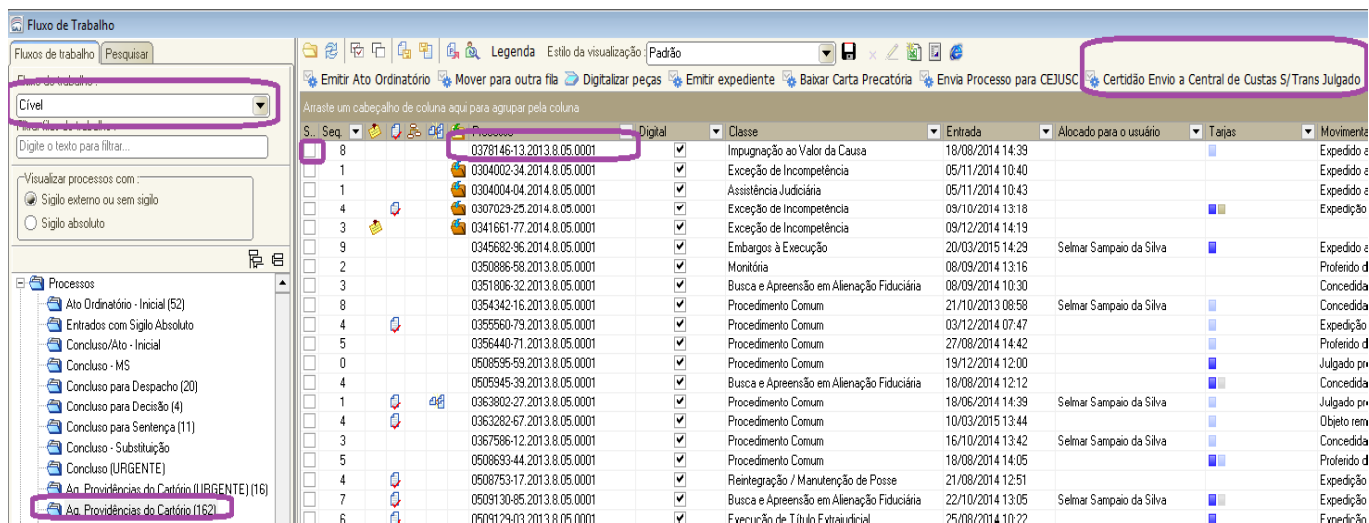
Fluxo de Trabalho

Fluxos de trabalho | Pesquisar

Fluxo de trabalho :
Cível
Filtrar fluxo de trabalho :
Digite o texto para filtrar...

Visualizar processos com :
Sigilo externo ou sem sigilo
Sigilo absoluto

Processos
Ato Ordinatório - Inicial (52)
Entrados com Sigilo Absoluto
Concluso/Ato - Inicial
Concluso - MS
Concluso para Despacho (20)
Concluso para Decisão (4)
Concluso para Sentença (11)
Concluso - Substituição
Concluso (URGENTE)
Ag. Providências do Cartório (URGENTE) (16)
Ag. Providências do Cartório (162)

Legenda Estilo da visualização Padrão

Emitir Ato Ordinatório | Mover para outra fila | Digitalizar peças | Emitir expediente | Baixar Carta Precatória | Envia Processo para CEJUSC | Certidão Envio a Central de Custas S/ Trans Julgado

Arraste um cabeçalho de coluna aqui para agrupar pela coluna

| S.. | Seq. | Processo | Digital | Classe | Entrada | Alocado para o usuário | Tarjas | Movimenta |
|---|---|---|---|---|---|---|---|---|
| | 8 | 0378146-13.2013.8.05.0001 | ✔ | Impugnação ao Valor da Causa | 18/08/2014 14:39 | | | Expedido a |
| | 1 | 0304002-34.2014.8.05.0001 | ✔ | Exceção de Incompetência | 05/11/2014 10:40 | | | Expedido a |
| | 1 | 0304004-04.2014.8.05.0001 | ✔ | Assistência Judiciária | 05/11/2014 10:43 | | | Expedido a |
| | 4 | 0307029-25.2014.8.05.0001 | ✔ | Exceção de Incompetência | 09/10/2014 13:18 | | | Expedição |
| | 3 | 0341661-77.2014.8.05.0001 | ✔ | Exceção de Incompetência | 09/12/2014 14:19 | | | |
| | 9 | 0345682-96.2014.8.05.0001 | ✔ | Embargos à Execução | 20/03/2015 14:29 | Selmar Sampaio da Silva | | Expedido a |
| | 2 | 0350886-58.2013.8.05.0001 | ✔ | Monitória | 08/09/2014 13:16 | | | Proferido d |
| | 3 | 0351806-32.2013.8.05.0001 | ✔ | Busca e Apreensão em Alienação Fiduciária | 08/09/2014 10:30 | | | Concedida |
| | 8 | 0354342-16.2013.8.05.0001 | ✔ | Procedimento Comum | 21/10/2013 08:58 | Selmar Sampaio da Silva | | Concedida |
| | 4 | 0355560-79.2013.8.05.0001 | ✔ | Procedimento Comum | 03/12/2014 07:47 | | | Expedição |
| | 5 | 0356440-71.2013.8.05.0001 | ✔ | Procedimento Comum | 27/08/2014 14:42 | | | Proferido d |
| | 0 | 0508595-59.2013.8.05.0001 | ✔ | Procedimento Comum | 19/12/2014 12:00 | | | Julgado pr |
| | 4 | 0505945-39.2013.8.05.0001 | ✔ | Busca e Apreensão em Alienação Fiduciária | 18/08/2014 12:12 | | | Concedida |
| | 1 | 0363802-27.2013.8.05.0001 | ✔ | Procedimento Comum | 18/06/2014 14:39 | Selmar Sampaio da Silva | | Julgado pr |
| | 4 | 0363282-67.2013.8.05.0001 | ✔ | Procedimento Comum | 10/03/2015 13:44 | | | Objeto rem |
| | 3 | 0367586-12.2013.8.05.0001 | ✔ | Procedimento Comum | 16/10/2014 13:42 | Selmar Sampaio da Silva | | Concedida |
| | 5 | 0508693-44.2013.8.05.0001 | ✔ | Procedimento Comum | 18/08/2014 14:05 | | | Proferido d |
| | 4 | 0508753-17.2013.8.05.0001 | ✔ | Reintegração / Manutenção de Posse | 21/08/2014 12:51 | | | Expedição |
| | 7 | 0509130-85.2013.8.05.0001 | ✔ | Busca e Apreensão em Alienação Fiduciária | 22/10/2014 13:05 | Selmar Sampaio da Silva | | Expedição |
| | 6 | 0509129-03.2013.8.05.0001 | ✔ | Execução de Título Extrajudicial | 25/08/2014 10:22 | | | Expedição |